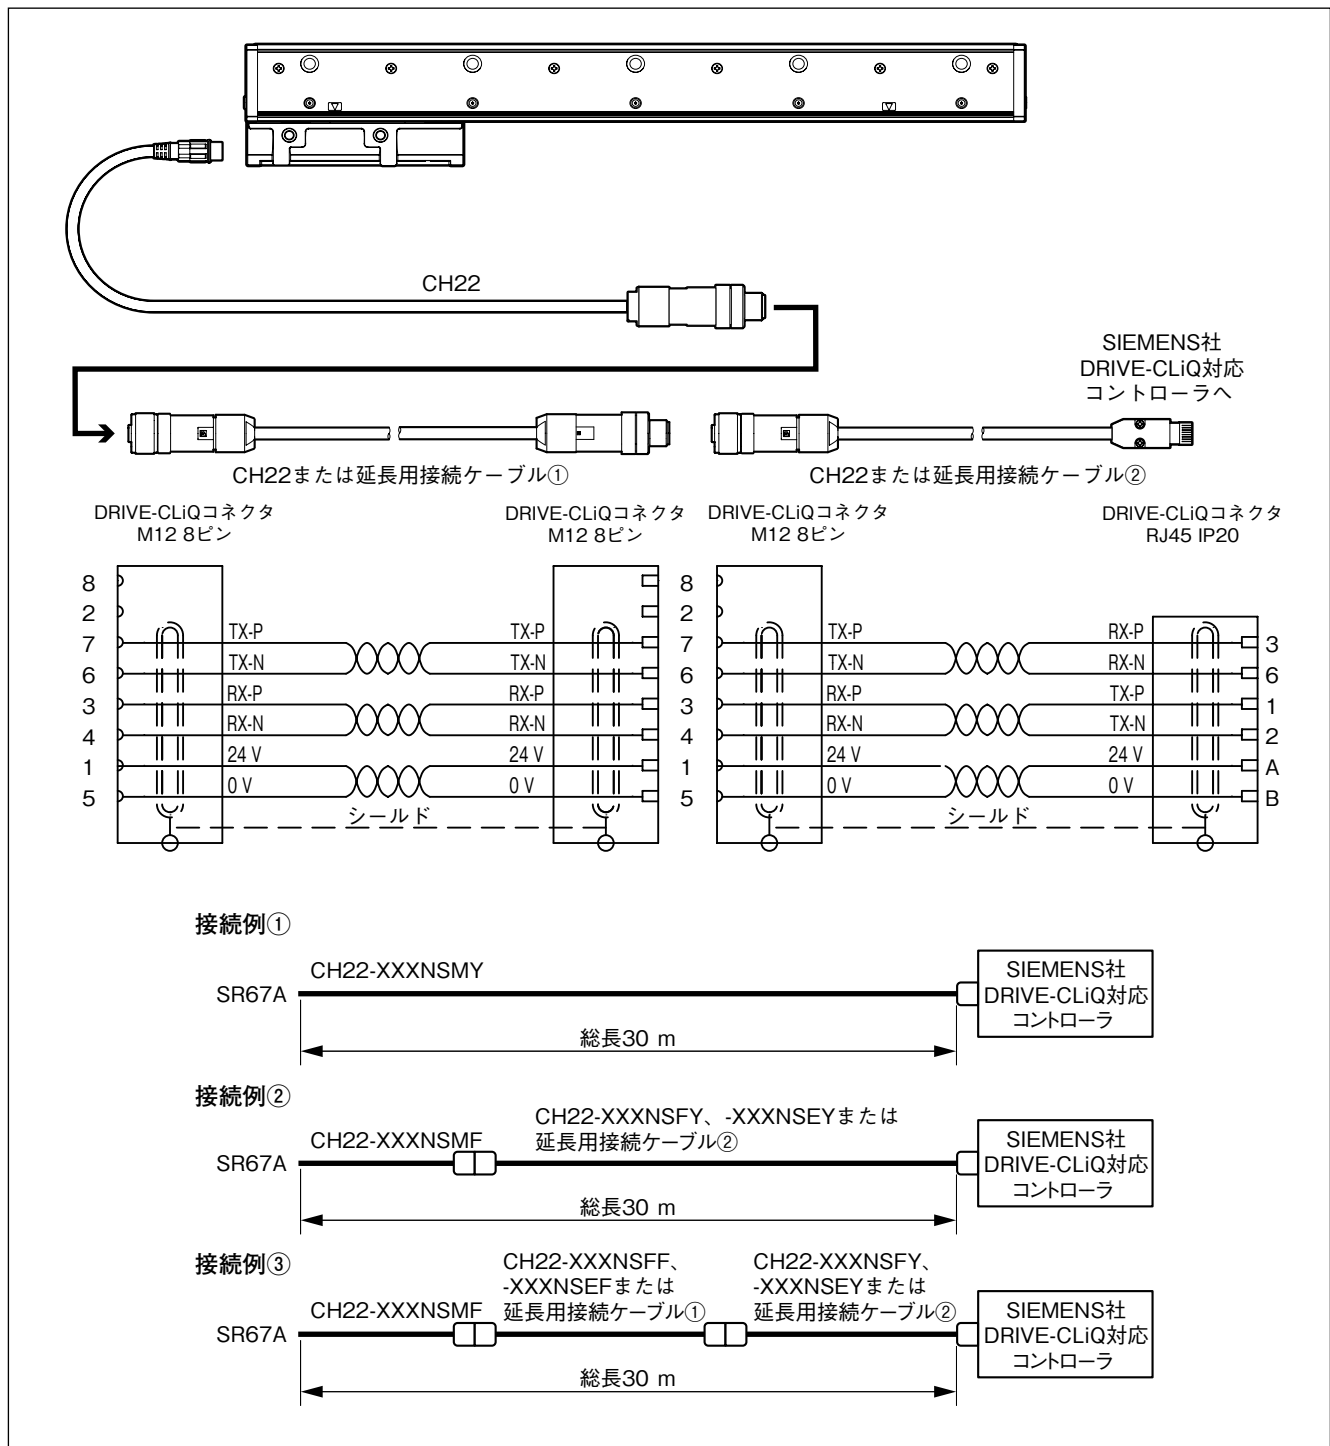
CH22

SIEMENS社
DRIVE-CLiQ対応
コントローラへ

CH22または延長用接続ケーブル①

CH22または延長用接続ケーブル②

DRIVE-CLiQコネクタ
M12 8ピン

DRIVE-CLiQコネクタ
M12 8ピン

DRIVE-CLiQコネクタ
M12 8ピン

DRIVE-CLiQコネクタ
RJ45 IP20

8
2
7 TX-P
6 TX-N
3 RX-P
4 RX-N
1 24 V
5 0 V

TX-P 7
TX-N 6
RX-P 3
RX-N 4
24 V 1
0 V 5
8
2

シールド

8
2
7 TX-P
6 TX-N
3 RX-P
4 RX-N
1 24 V
5 0 V

RX-P 3
RX-N 6
TX-P 1
TX-N 2
24 V A
0 V B

シールド

接続例①

SR67A CH22-XXXNSMY

SIEMENS社
DRIVE-CLiQ対応
コントローラ

総長30 m

接続例②

SR67A CH22-XXXNSMF

CH22-XXXNSFY、-XXXNSEYまたは
延長用接続ケーブル②

SIEMENS社
DRIVE-CLiQ対応
コントローラ

総長30 m

接続例③

SR67A CH22-XXXNSMF

CH22-XXXNSFF、
-XXXNSEFまたは
延長用接続ケーブル①

CH22-XXXNSFY、
-XXXNSEYまたは
延長用接続ケーブル②

SIEMENS社
DRIVE-CLiQ対応
コントローラ

総長30 m